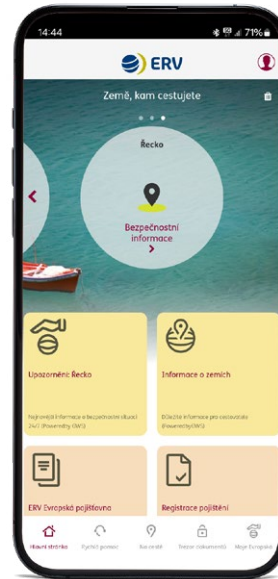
14:44

71%

ERV

Země, kam cestujete

Řecko

Bezpečnostní informace

Upozornění Řecko

Nejnovější informace o bezpečnostní situaci 24/7 (Powered by GWS)

Informace o zemích

Důležité informace pro cestovatele (Powered by GWS)

ERV Evropská pojišťovna

Registrace pojištění

Hlavní stránka

Rychlá pomoc

Na cestě

Trezor dokumentů

Moje Evropská